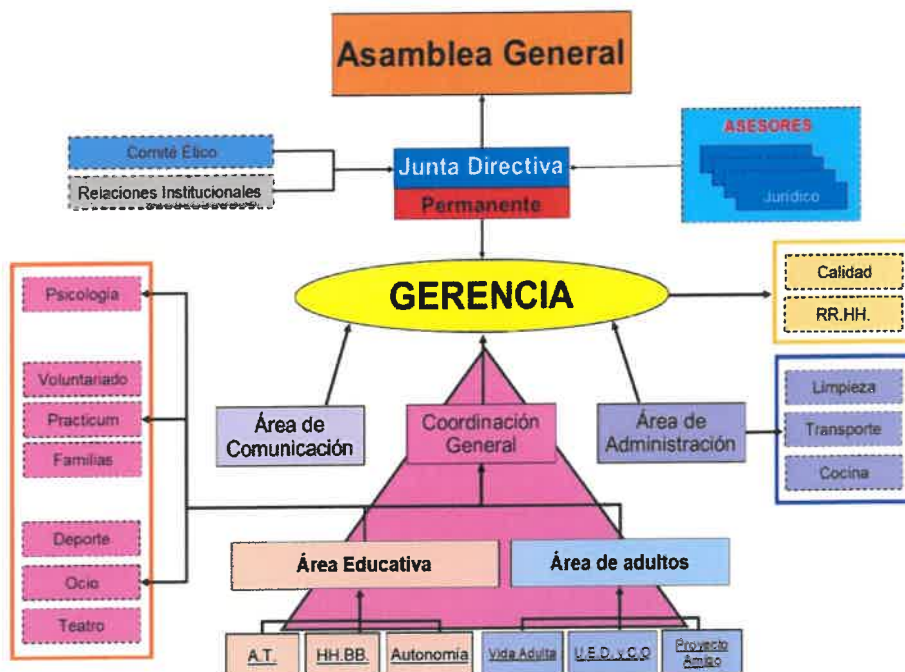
Asamblea General

Comité Ético

Relaciones Institucionales

Junta Directiva

Permanente

ASESORES

Jurídico

GERENCIA

Calidad

RR.HH.

Psicología

Voluntariado

Practicum

Familias

Deporte

Ocio

Teatro

Área de Comunicación

Coordinación General

Área de Administración

Limpieza

Transporte

Cocina

Área Educativa

Área de adultos

A.T.

HH.BB.

Autonomía

Vida Adulta

U.E.D. y C.O.

Proyecto Amigo